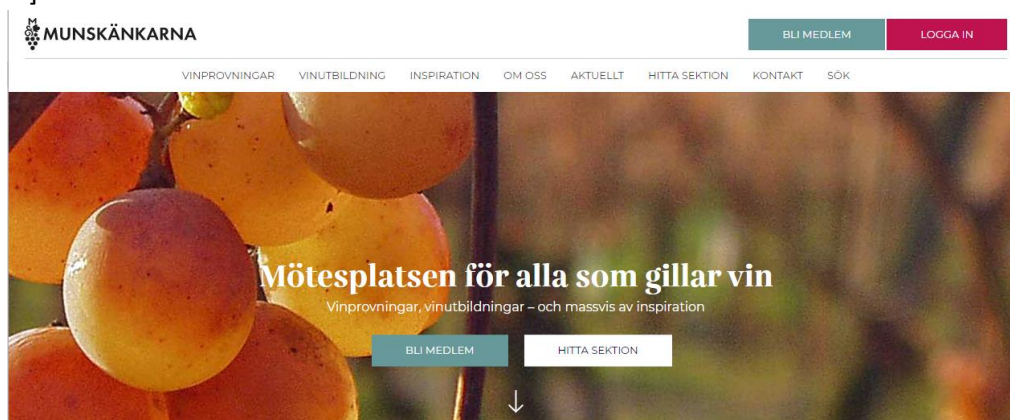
MUNSKÄNKARNA

BLI MEDLEM
LOGGA IN

VINPROVNINGAR VINUTBILDNING INSPIRATION OM OSS AKTUELLT HITTA SEKTION KONTAKT SÖK

Mötesplatsen för alla som gillar vin

Vinprovningar, vinutbildningar – och massvis av inspiration

BLI MEDLEM
HITTA SEKTION